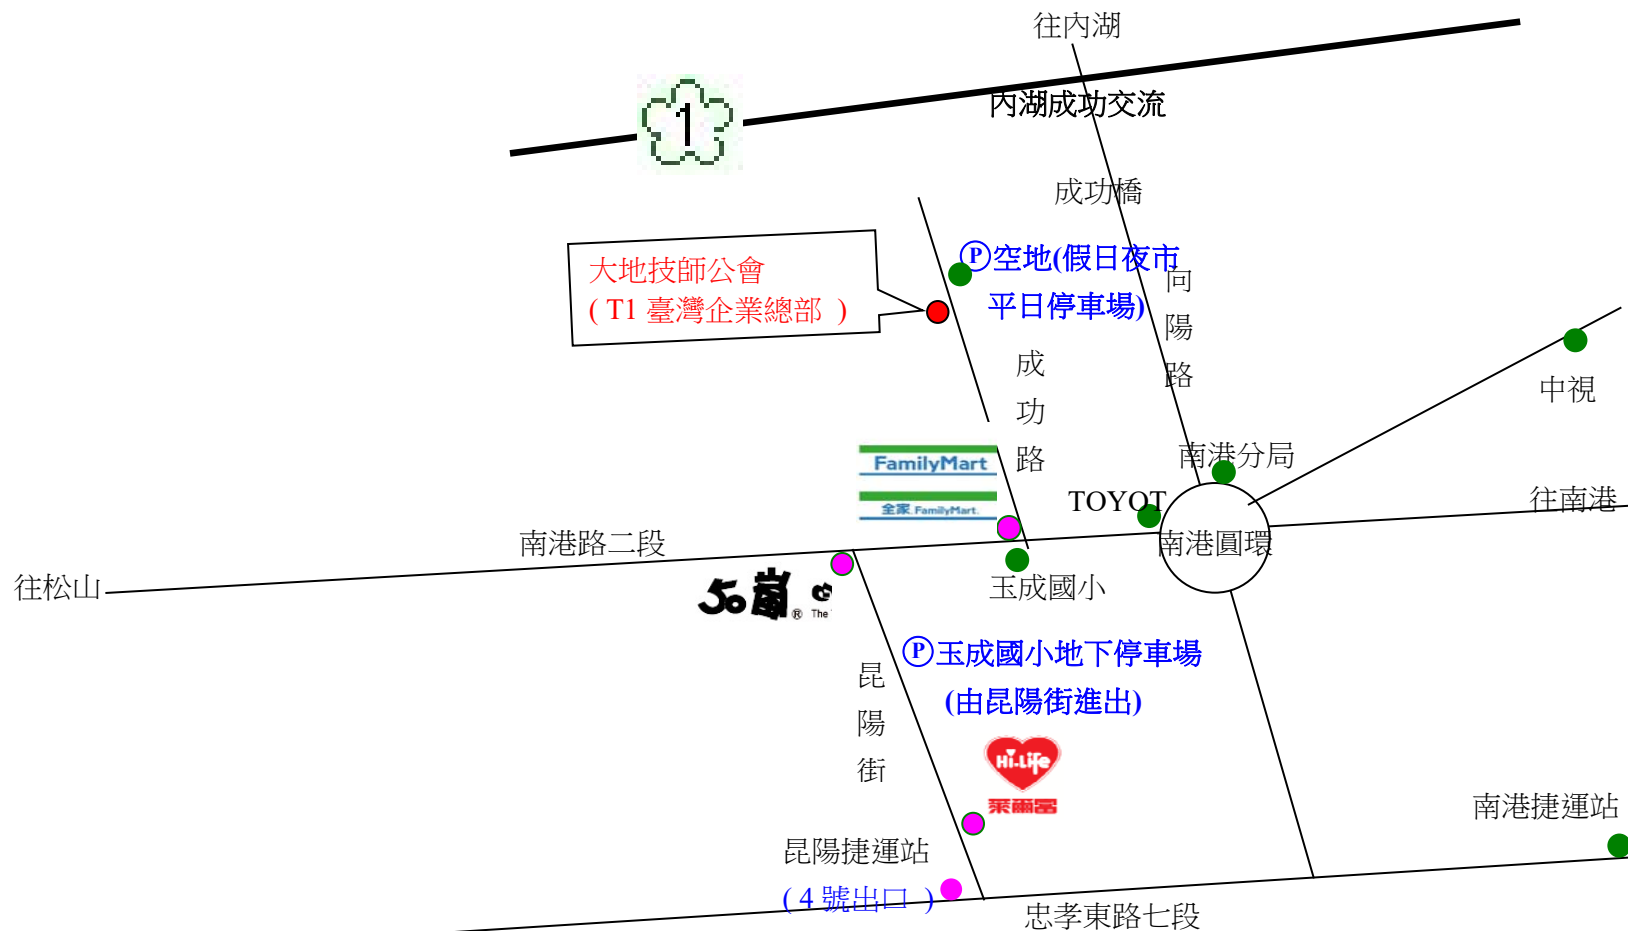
往內湖

1

內湖成功交流

成功橋

大地技師公會
( T1 臺灣企業總部 )

Ⓟ空地(假日夜市
平日停車場)

向
陽
路

成
功
路

中視

FamilyMart
全家 FamilyMart

南港分局

TOYOT

往南港

南港路二段

南港圓環

往松山

50嵐 The

玉成國小

Ⓟ玉成國小地下停車場
(由昆陽街進出)

昆
陽
街

Hi-Life
萊爾富

南港捷運站

昆陽捷運站
( 4 號出口 )

忠孝東路七段